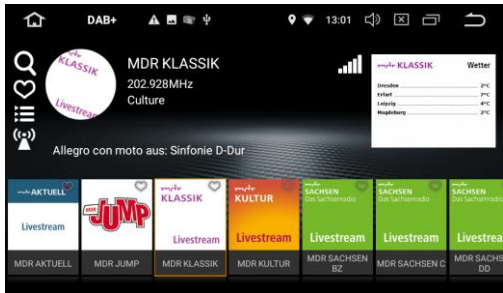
DAB+

13:01

KLASSIK

Livestream

MDR KLASSIK

202.928MHz

Culture

KLASSIK

Wetter

Dresden 2°C

Erfurt 7°C

Leipzig 4°C

Magdeburg 2°C

Allegro con moto aus: Sinfonie D-Dur

AKTUELL

Livestream

JUMP

KLASSIK

Livestream

KULTUR

Livestream

SACHSEN Das Sachsenradio

Livestream

SACHSEN Das Sachsenradio

Livestream

SACHSEN Das Sachsenradio

Livestrea

MDR AKTUELL

MDR JUMP

MDR KLASSIK

MDR KULTUR

MDR SACHSEN BZ

MDR SACHSEN C

MDR SACHS DD